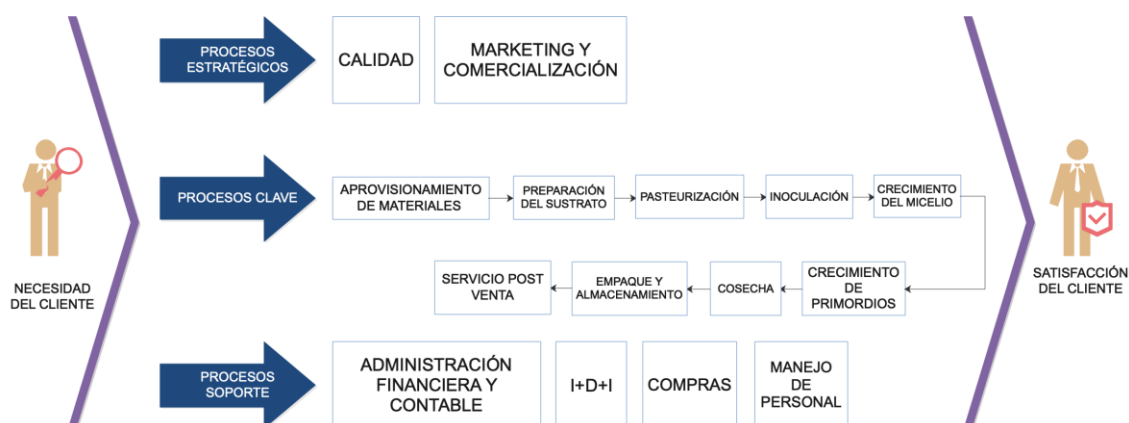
NECESIDAD DEL CLIENTE

PROCESOS ESTRATÉGICOS

CALIDAD

MARKETING Y COMERCIALIZACIÓN

PROCESOS CLAVE

APROVISIONAMIENTO DE MATERIALES

PREPARACIÓN DEL SUSTRATO

PASTEURIZACIÓN

INOCULACIÓN

CRECIMIENTO DEL MICELIO

CRECIMIENTO DE PRIMORDIOS

COSECHA

EMPAQUE Y ALMACENAMIENTO

SERVICIO POST VENTA

PROCESOS SOPORTE

ADMINISTRACIÓN FINANCIERA Y CONTABLE

I+D+I

COMPRAS

MANEJO DE PERSONAL

SATISFACCIÓN DEL CLIENTE